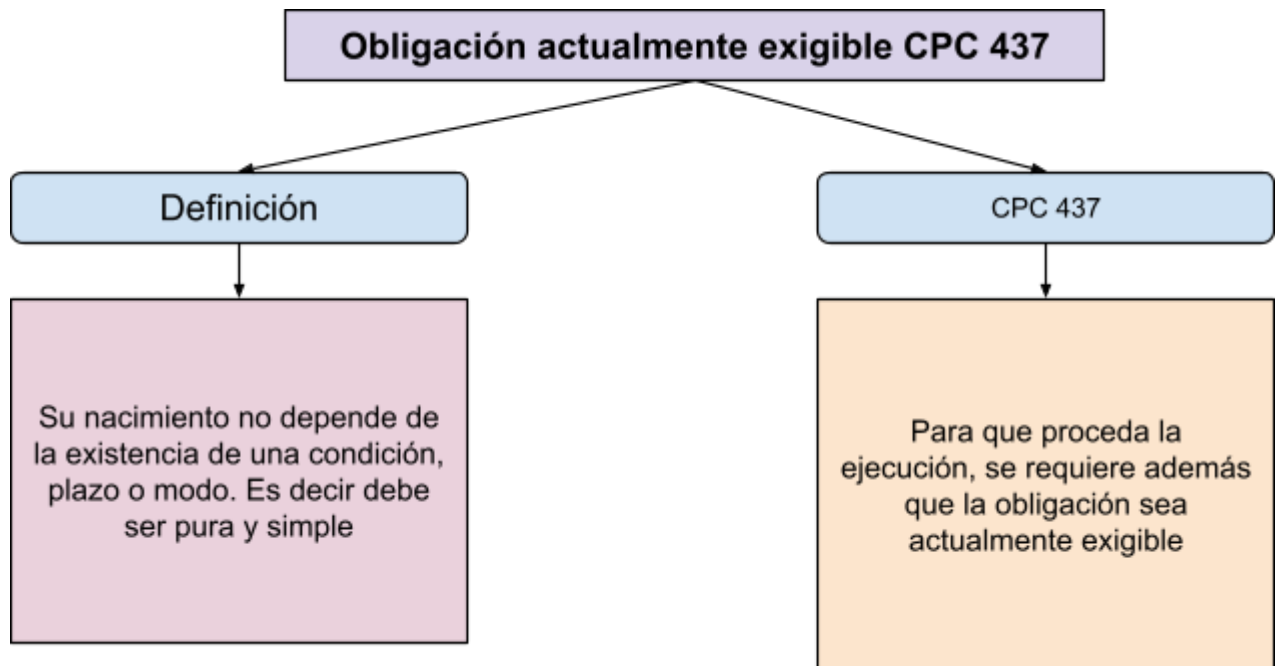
Obligación actualmente exigible CPC 437

Definición

Su nacimiento no depende de la existencia de una condición, plazo o modo. Es decir debe ser pura y simple

CPC 437

Para que proceda la ejecución, se requiere además que la obligación sea actualmente exigible